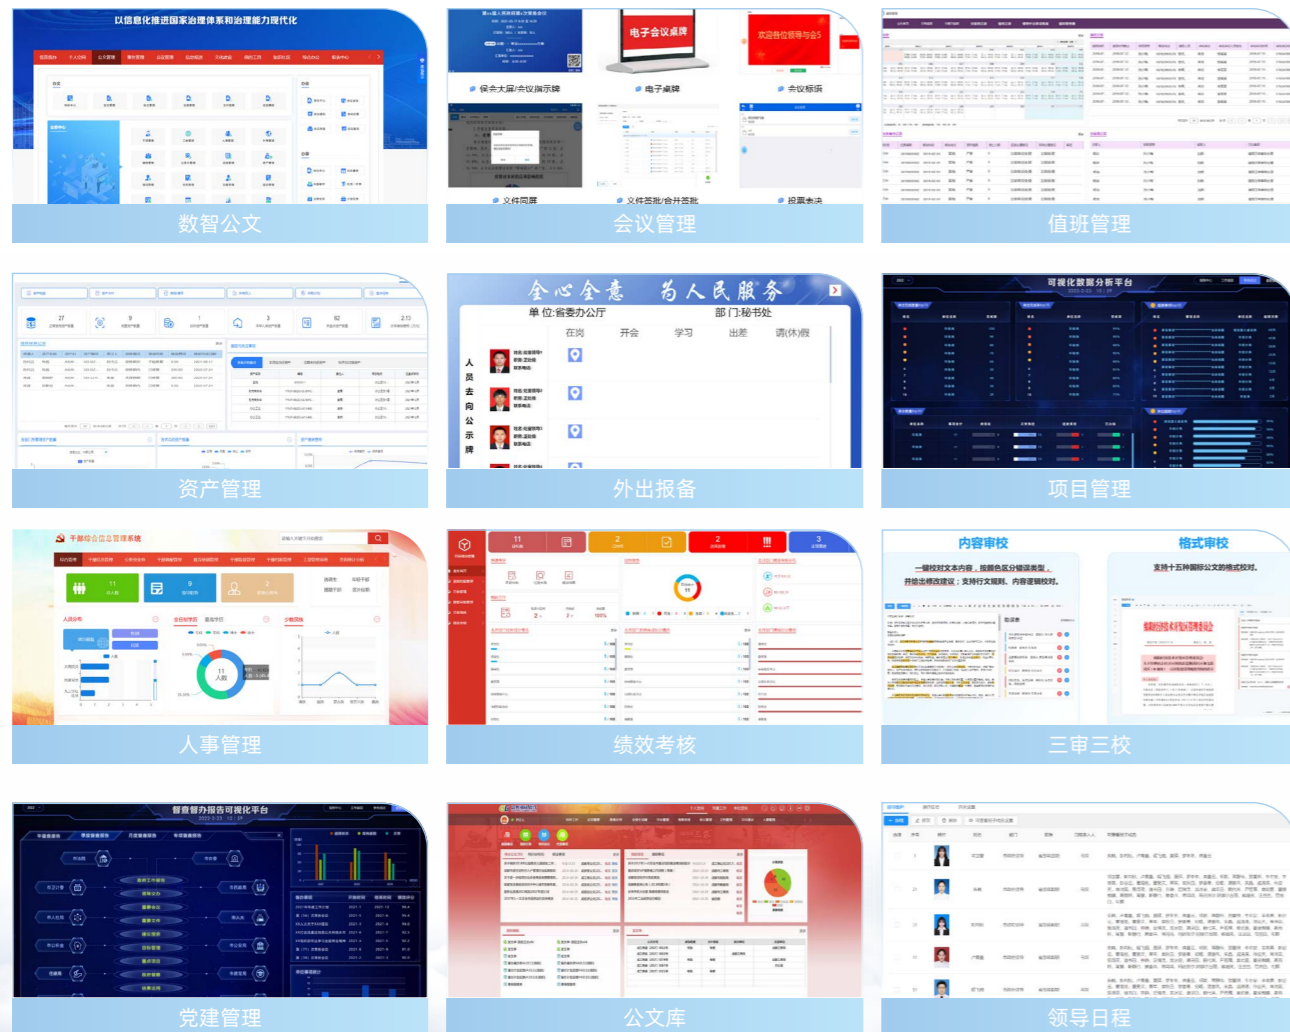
以信息化推进国家治理体系和治理能力现代化

数智公文

电子会议桌牌

欢迎各位领导与会

会议大屏/会议指示牌

电子桌牌

会议标语

文件同屏

文件签批/合并签批

投票表决

会议管理

值班管理

资产管理

全心全意 为人民服务

单位:省委办公厅

部门:秘书处

在岗

开会

学习

出差

请(休)假

人员去向公示牌

外出报备

可视化数据分析平台

项目管理

干部综合信息管理系统

人事管理

绩效考核

内容审校

一键校对文本内容，按颜色区分错误类型，并给出修改建议；支持行文规则、内容审核智能校对。

格式审校

支持十五种国标公文的格式校对。

三审三校

督查督办报告可视化平台

党建管理

公文库

领导日程